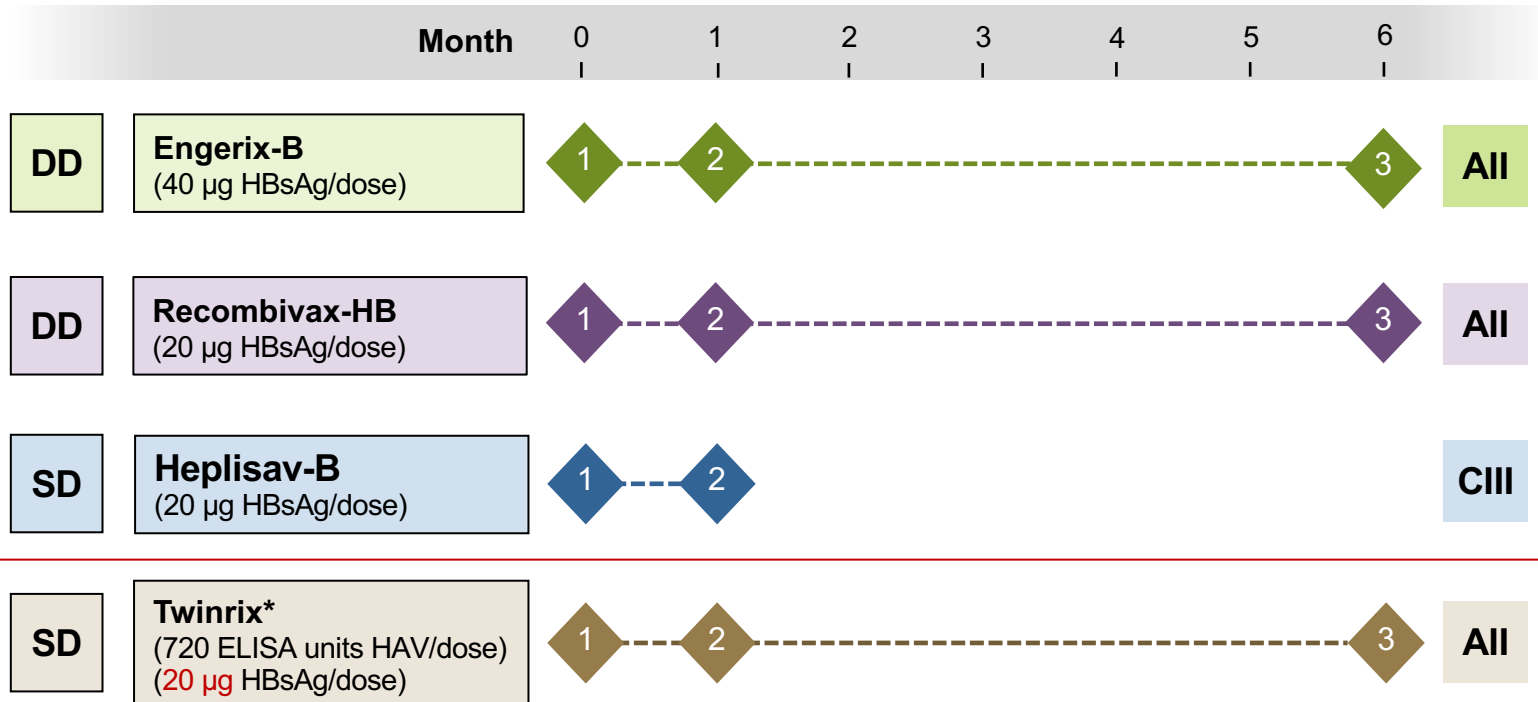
Month 0 1 2 3 4 5 6

DD
Engerix-B
(40 µg HBsAg/dose)
1 2 3
AII

DD
Recombivax-HB
(20 µg HBsAg/dose)
1 2 3
AII

SD
Heplisav-B
(20 µg HBsAg/dose)
1 2
CIII

SD
Twinrix*
(720 ELISA units HAV/dose)
(20 µg HBsAg/dose)
1 2 3
AII